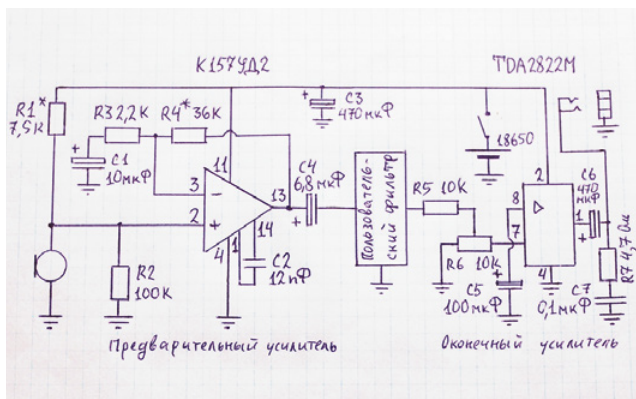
К157УД2

TDA2822M

R1*
7,5K

R3 2,2K

R4* 36K

C3
470мкФ

18650

C1
10мкФ

11

3

2

13

14

1

4

C2
12пФ

C4
6,8мкФ

Пользователь-
ский фильтр

R5 10K

R6 10K

8

7

2

C6
470
мкФ

1

C5
100мкФ

4

C7
0,1мкФ

R7 4,7 Ом

R2
100K

Предварительный усилитель

Оконечный усилитель